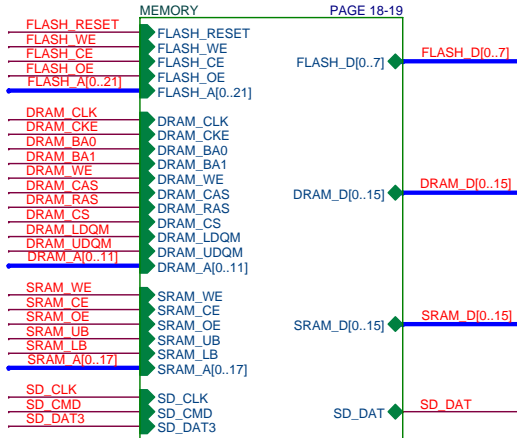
MEMORY
PAGE 18-19

FLASH_RESET
FLASH_WE
FLASH_CE
FLASH_OE
FLASH_A[0..21]

FLASH_RESET
FLASH_WE
FLASH_CE
FLASH_OE
FLASH_A[0..21]

FLASH_D[0..7]
FLASH_D[0..7]

DRAM_CLK
DRAM_CKE
DRAM_BA0
DRAM_BA1
DRAM_WE
DRAM_CAS
DRAM_RAS
DRAM_CS
DRAM_LDQM
DRAM_UDQM
DRAM_A[0..11]

DRAM_CLK
DRAM_CKE
DRAM_BA0
DRAM_BA1
DRAM_WE
DRAM_CAS
DRAM_RAS
DRAM_CS
DRAM_LDQM
DRAM_UDQM
DRAM_A[0..11]

DRAM_D[0..15]
DRAM_D[0..15]

SRAM_WE
SRAM_CE
SRAM_OE
SRAM_UB
SRAM_LB
SRAM_A[0..17]

SRAM_WE
SRAM_CE
SRAM_OE
SRAM_UB
SRAM_LB
SRAM_A[0..17]

SRAM_D[0..15]
SRAM_D[0..15]

SD_CLK
SD_CMD
SD_DAT3

SD_CLK
SD_CMD
SD_DAT3

SD_DAT
SD_DAT